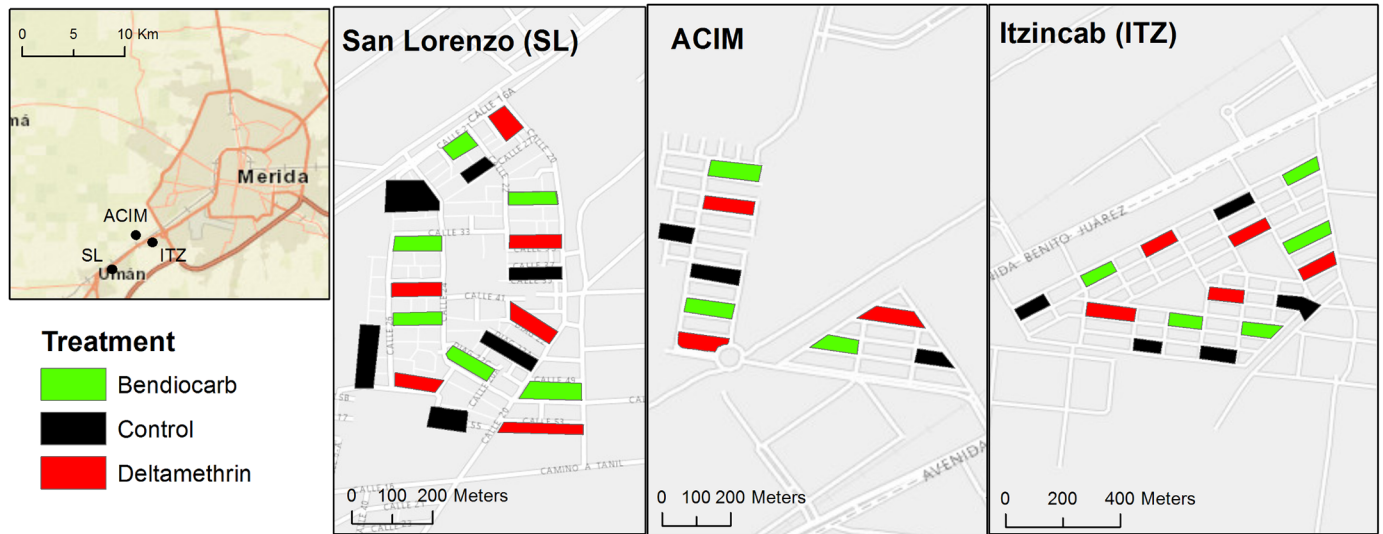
0 5 10 Km

ná

Merida

ACIM

SL

ITZ

Umán

Treatment

Bendiocarb

Control

Deltamethrin

San Lorenzo (SL)

CALLE 16A

CALLE 33

CALLE 41

CALLE 49

CALLE 53

CAMINO A TANIL

0 100 200 Meters

ACIM

AVENIDA

0 100 200 Meters

Itzincab (ITZ)

AVENIDA BENITO JUAREZ

0 200 400 Meters